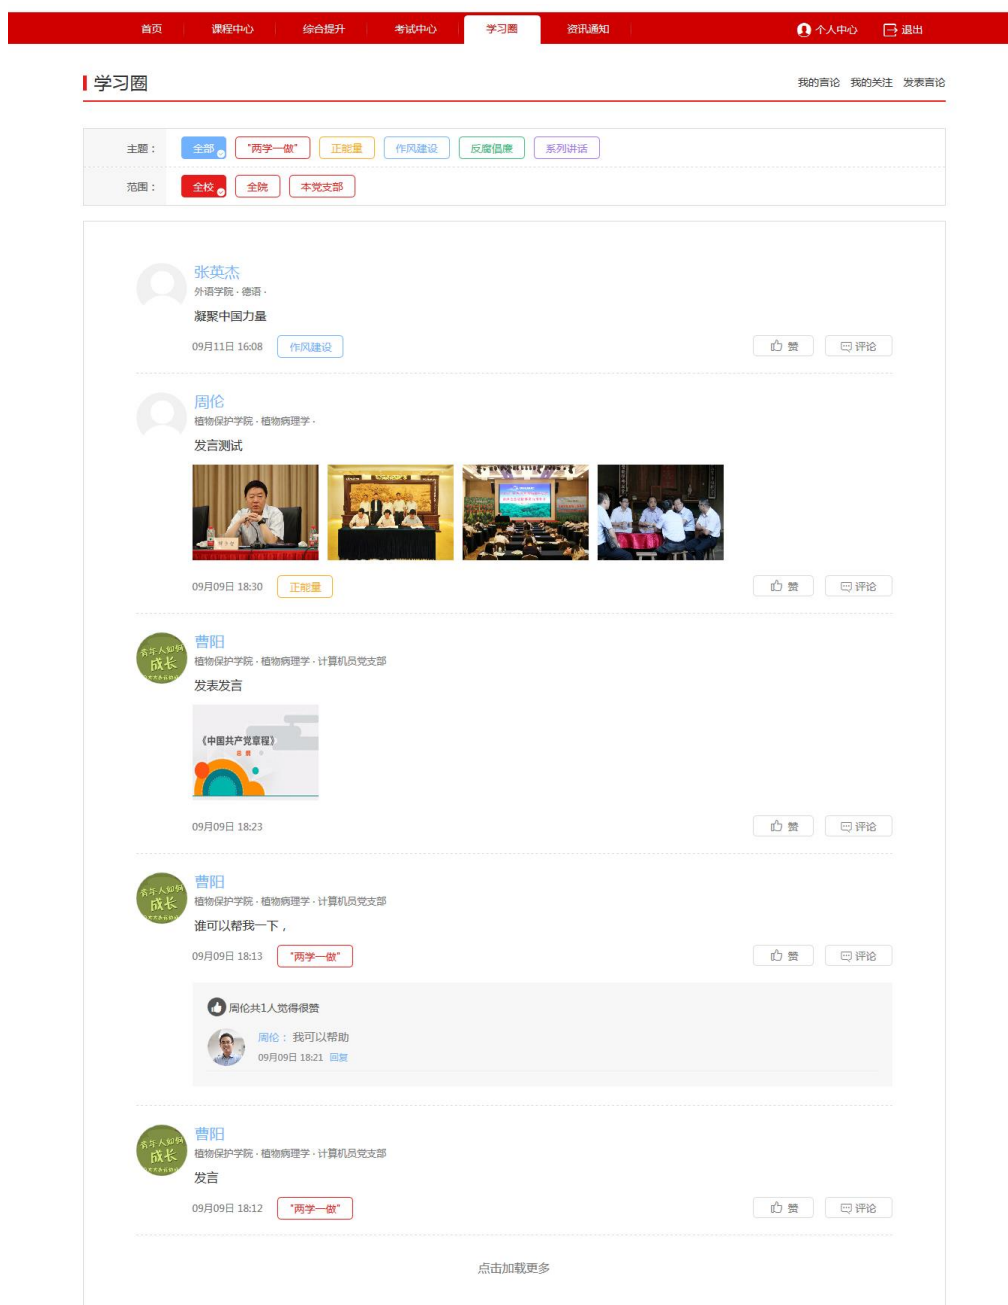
首页 课程中心 综合提升 考试中心 学习圈 资讯通知 个人中心 退出

学习圈

我的言论 我的关注 发表言论

主题： 全部 "两学一做" 正能量 作风建设 反腐倡廉 系列讲话

范围： 全校 全院 本党支部

张英杰
外语学院 · 德语 ·
凝聚中国力量
09月11日 16:08 作风建设
赞 评论

周伦
植物保护学院 · 植物病理学 ·
发言测试
09月09日 18:30 正能量
赞 评论

曹阳
植物保护学院 · 植物病理学 · 计算机员党支部
发表发言
《中国共产党章程》
09月09日 18:23
赞 评论

曹阳
植物保护学院 · 植物病理学 · 计算机员党支部
谁可以帮我一下，
09月09日 18:13 "两学一做"
赞 评论

周伦共1人觉得很赞
周伦： 我可以帮助
09月09日 18:21 回复

曹阳
植物保护学院 · 植物病理学 · 计算机员党支部
发言
09月09日 18:12 "两学一做"
赞 评论

点击加载更多